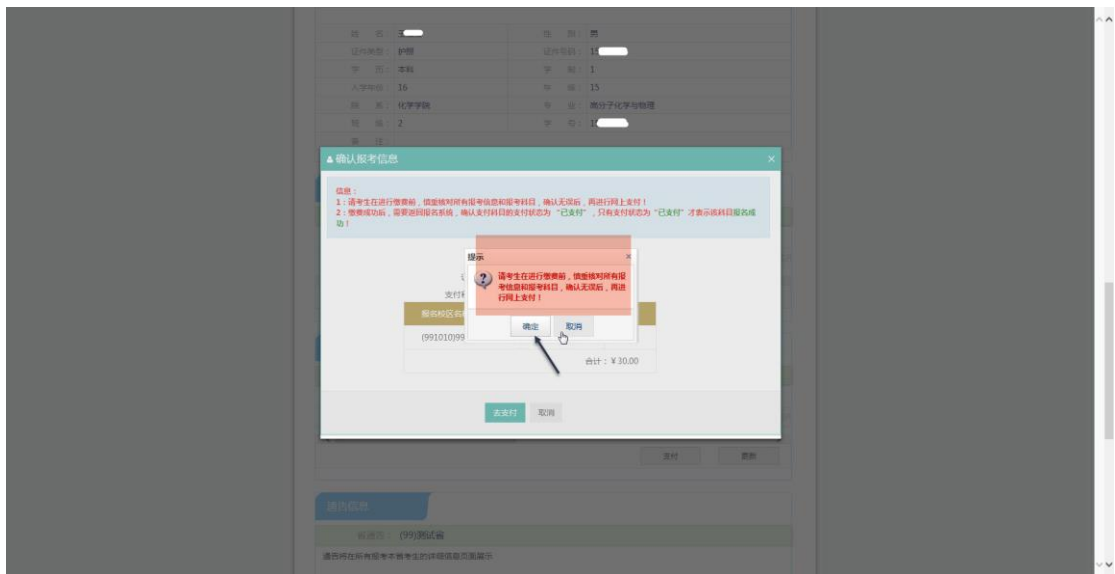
姓　名：王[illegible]　性　别：男
证件类型：护照　证件号码：1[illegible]
学　历：本科　学　制：1
入学年级：16　年　级：15
院　系：化学学院　专　业：高分子化学与物理
班　级：2　学　号：1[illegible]
备　注：

确认报考信息

信息：
1：请考生在进行缴费前，慎重核对所有报考信息和报考科目，确认无误后，再进行网上支付！
2：缴费成功后，需要返回报名系统，确认支付科目的支付状态为 "已支付" ，只有支付状态为 "已支付" 才表示该科目报名成功！

提示
请考生在进行缴费前，慎重核对所有报考信息和报考科目，确认无误后，再进行网上支付！
确定　取消

支付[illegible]
报名校区名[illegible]
(991010)99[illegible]
合计：¥ 30.00

去支付　取消

支付　更新

通告信息
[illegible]：(99)测试省
通告将在所有报考本省考生的详细信息页面展示